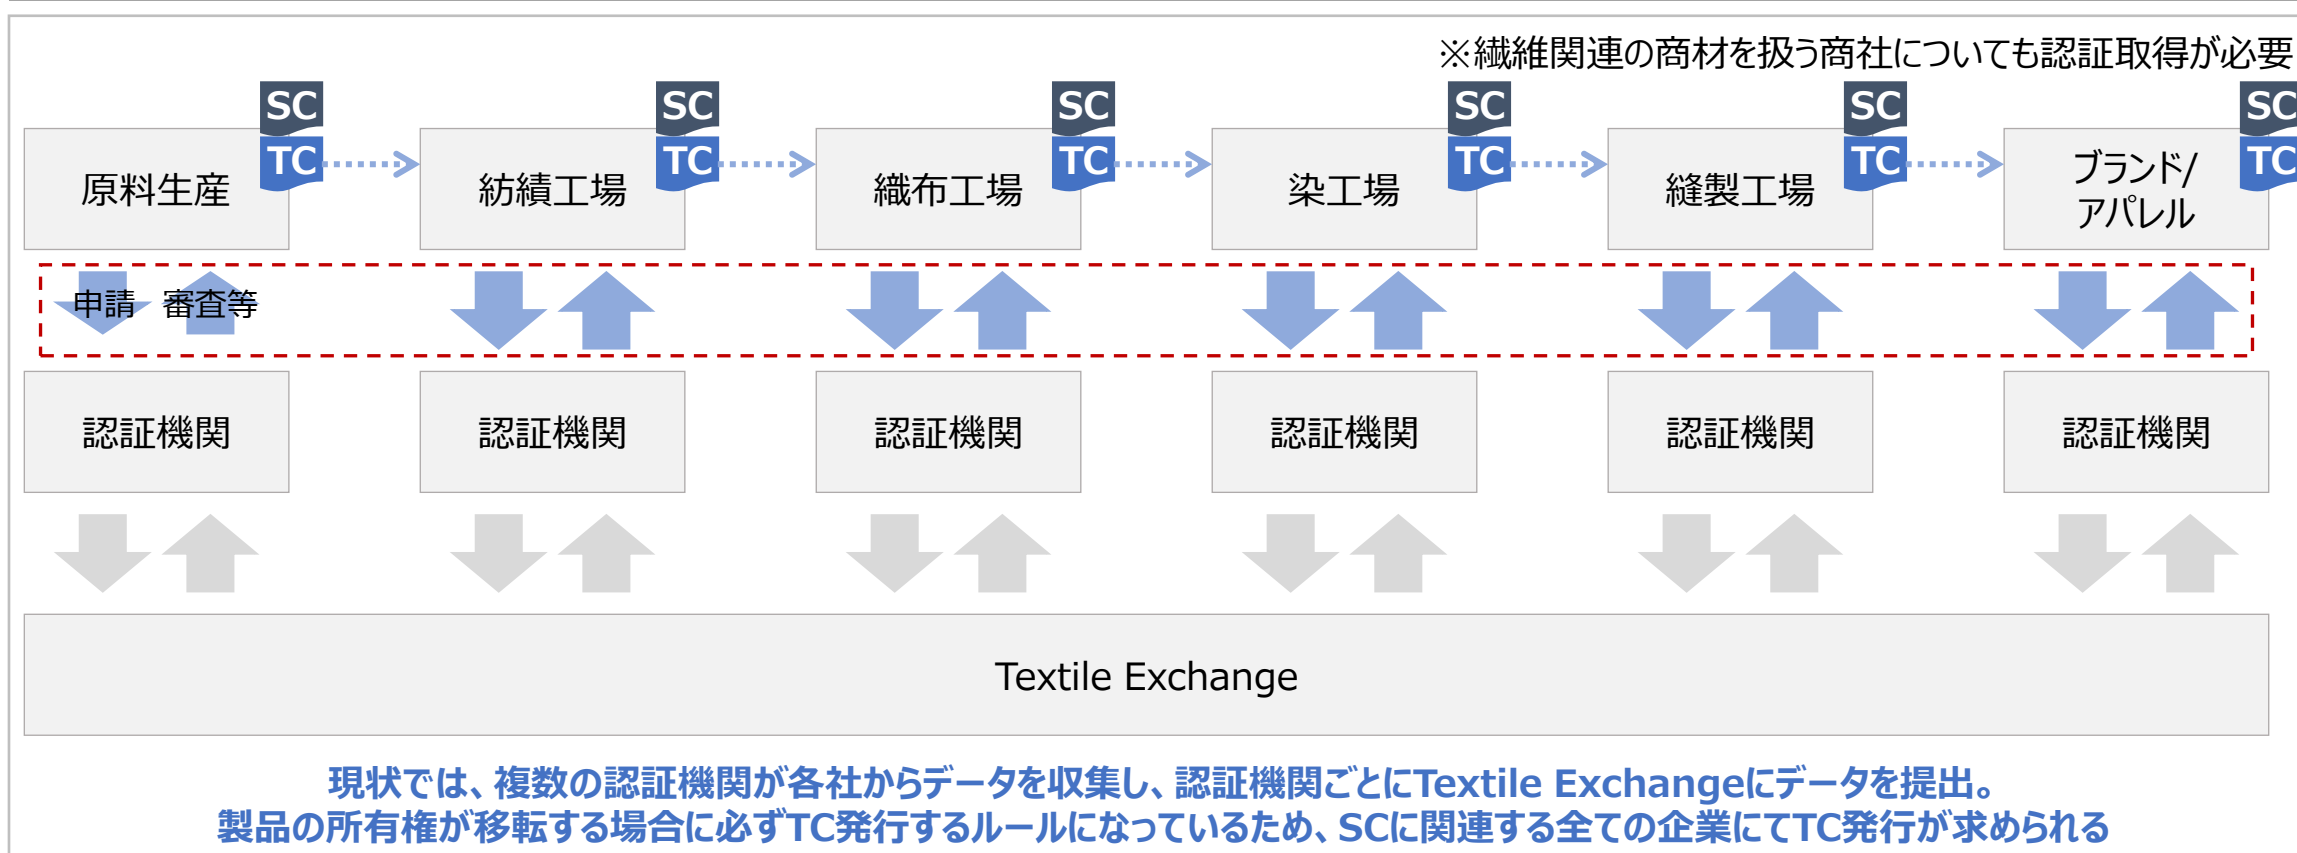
※繊維関連の商材を扱う商社についても認証取得が必要

SC
TC
原料生産

SC
TC
紡績工場

SC
TC
織布工場

SC
TC
染工場

SC
TC
縫製工場

SC
TC
ブランド/アパレル

申請　審査等

認証機関

認証機関

認証機関

認証機関

認証機関

認証機関

Textile Exchange

現状では、複数の認証機関が各社からデータを収集し、認証機関ごとにTextile Exchangeにデータを提出。
製品の所有権が移転する場合に必ずTC発行するルールになっているため、SCに関連する全ての企業にてTC発行が求められる